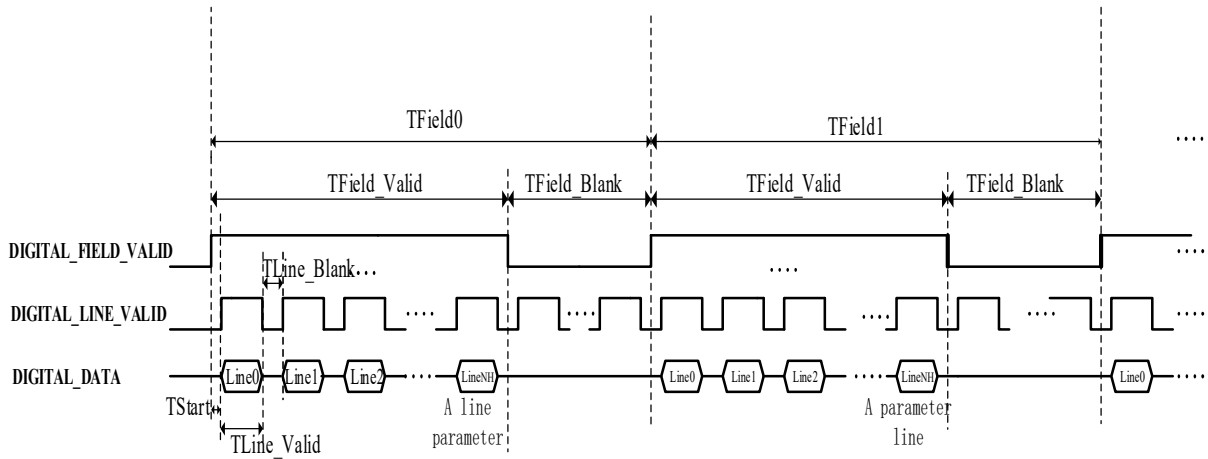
TField0

TField1

....

TField_Valid

TField_Blank

TField_Valid

TField_Blank

DIGITAL_FIELD_VALID

TLine_Blank...

....

....

DIGITAL_LINE_VALID

....

....

....

....

....

DIGITAL_DATA

Line0

Line1

Line2

....

LineNH

Line0

Line1

Line2

....

LineNH

Line0

....

TStart

A line parameter

A parameter line

TLine_Valid